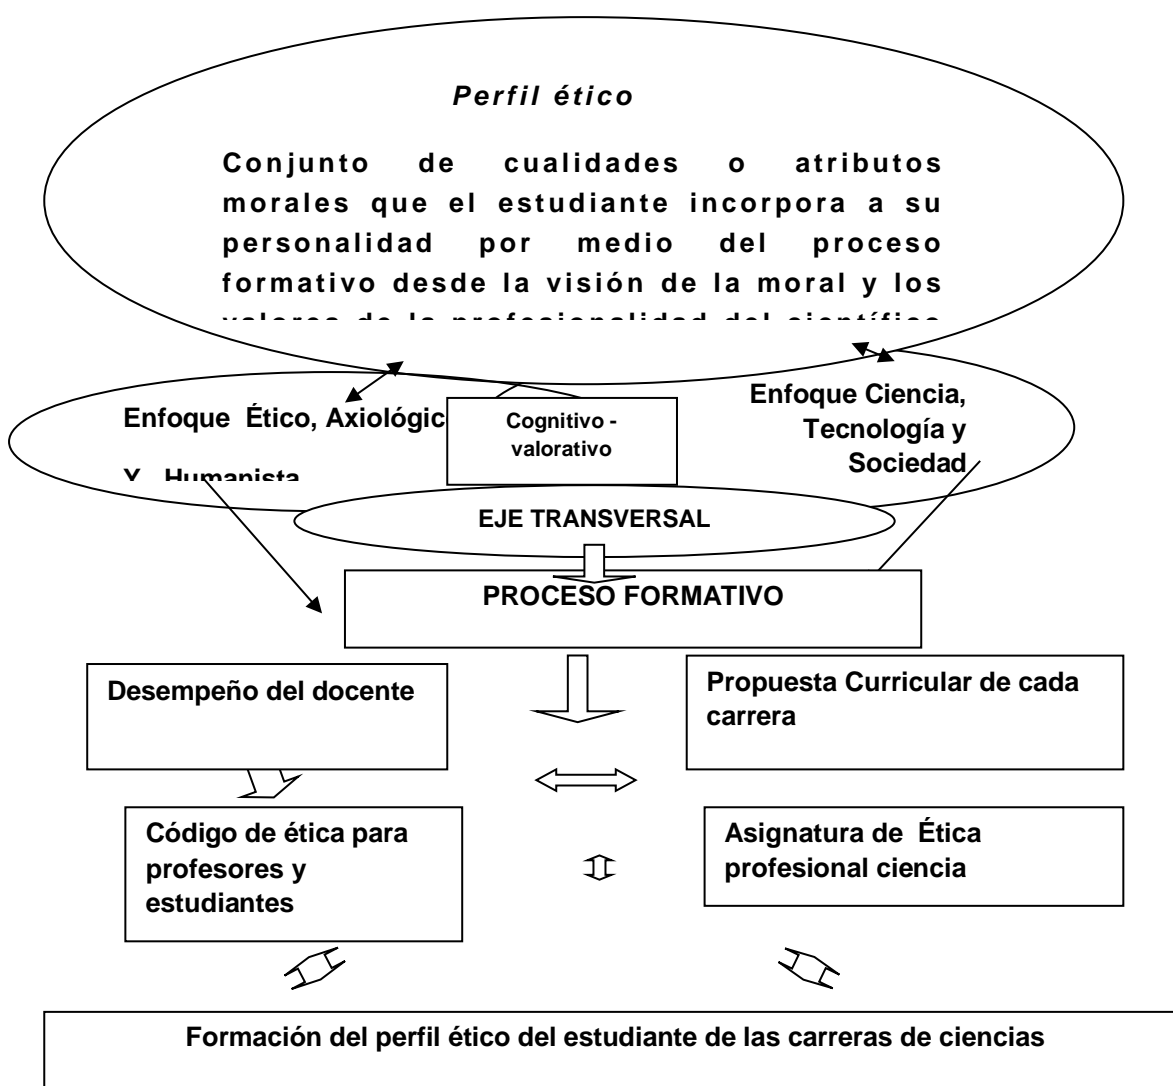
Perfil ético

Conjunto de cualidades o atributos morales que el estudiante incorpora a su personalidad por medio del proceso formativo desde la visión de la moral y los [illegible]

Enfoque Ético, Axiológic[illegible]

Y Humanista

Cognitivo - valorativo

Enfoque Ciencia, Tecnología y Sociedad

EJE TRANSVERSAL

PROCESO FORMATIVO

Desempeño del docente

Propuesta Curricular de cada carrera

Código de ética para profesores y estudiantes

Asignatura de Ética profesional ciencia

Formación del perfil ético del estudiante de las carreras de ciencias